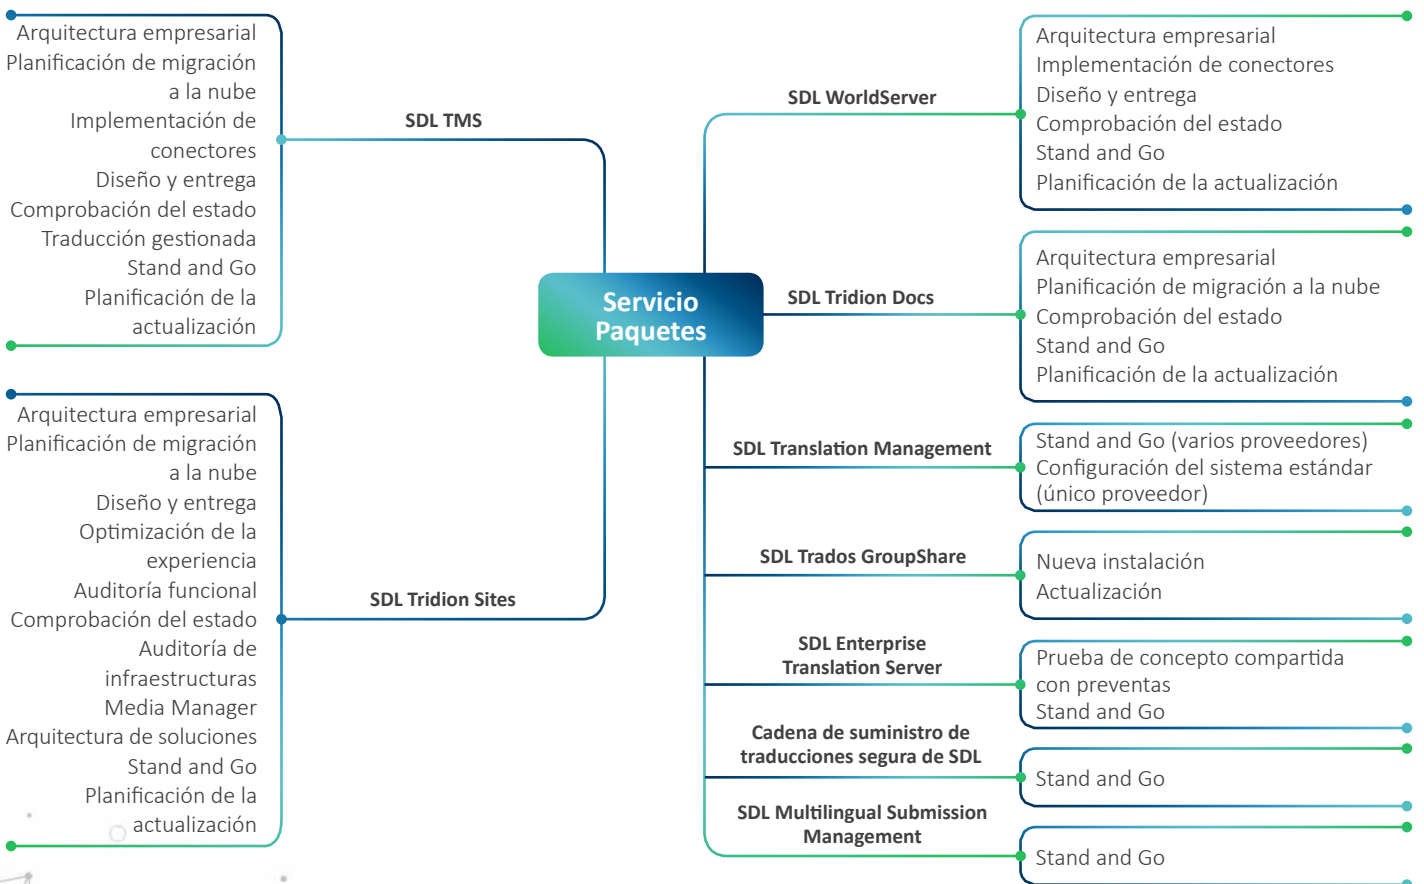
Servicio Paquetes

SDL TMS

Arquitectura empresarial
Planificación de migración a la nube
Implementación de conectores
Diseño y entrega
Comprobación del estado
Traducción gestionada
Stand and Go
Planificación de la actualización

SDL Tridion Sites

Arquitectura empresarial
Planificación de migración a la nube
Diseño y entrega
Optimización de la experiencia
Auditoría funcional
Comprobación del estado
Auditoría de infraestructuras
Media Manager
Arquitectura de soluciones
Stand and Go
Planificación de la actualización

SDL WorldServer

Arquitectura empresarial
Implementación de conectores
Diseño y entrega
Comprobación del estado
Stand and Go
Planificación de la actualización

SDL Tridion Docs

Arquitectura empresarial
Planificación de migración a la nube
Comprobación del estado
Stand and Go
Planificación de la actualización

SDL Translation Management

Stand and Go (varios proveedores)
Configuración del sistema estándar (único proveedor)

SDL Trados GroupShare

Nueva instalación
Actualización

SDL Enterprise Translation Server

Prueba de concepto compartida con preventas
Stand and Go

Cadena de suministro de traducciones segura de SDL

Stand and Go

SDL Multilingual Submission Management

Stand and Go